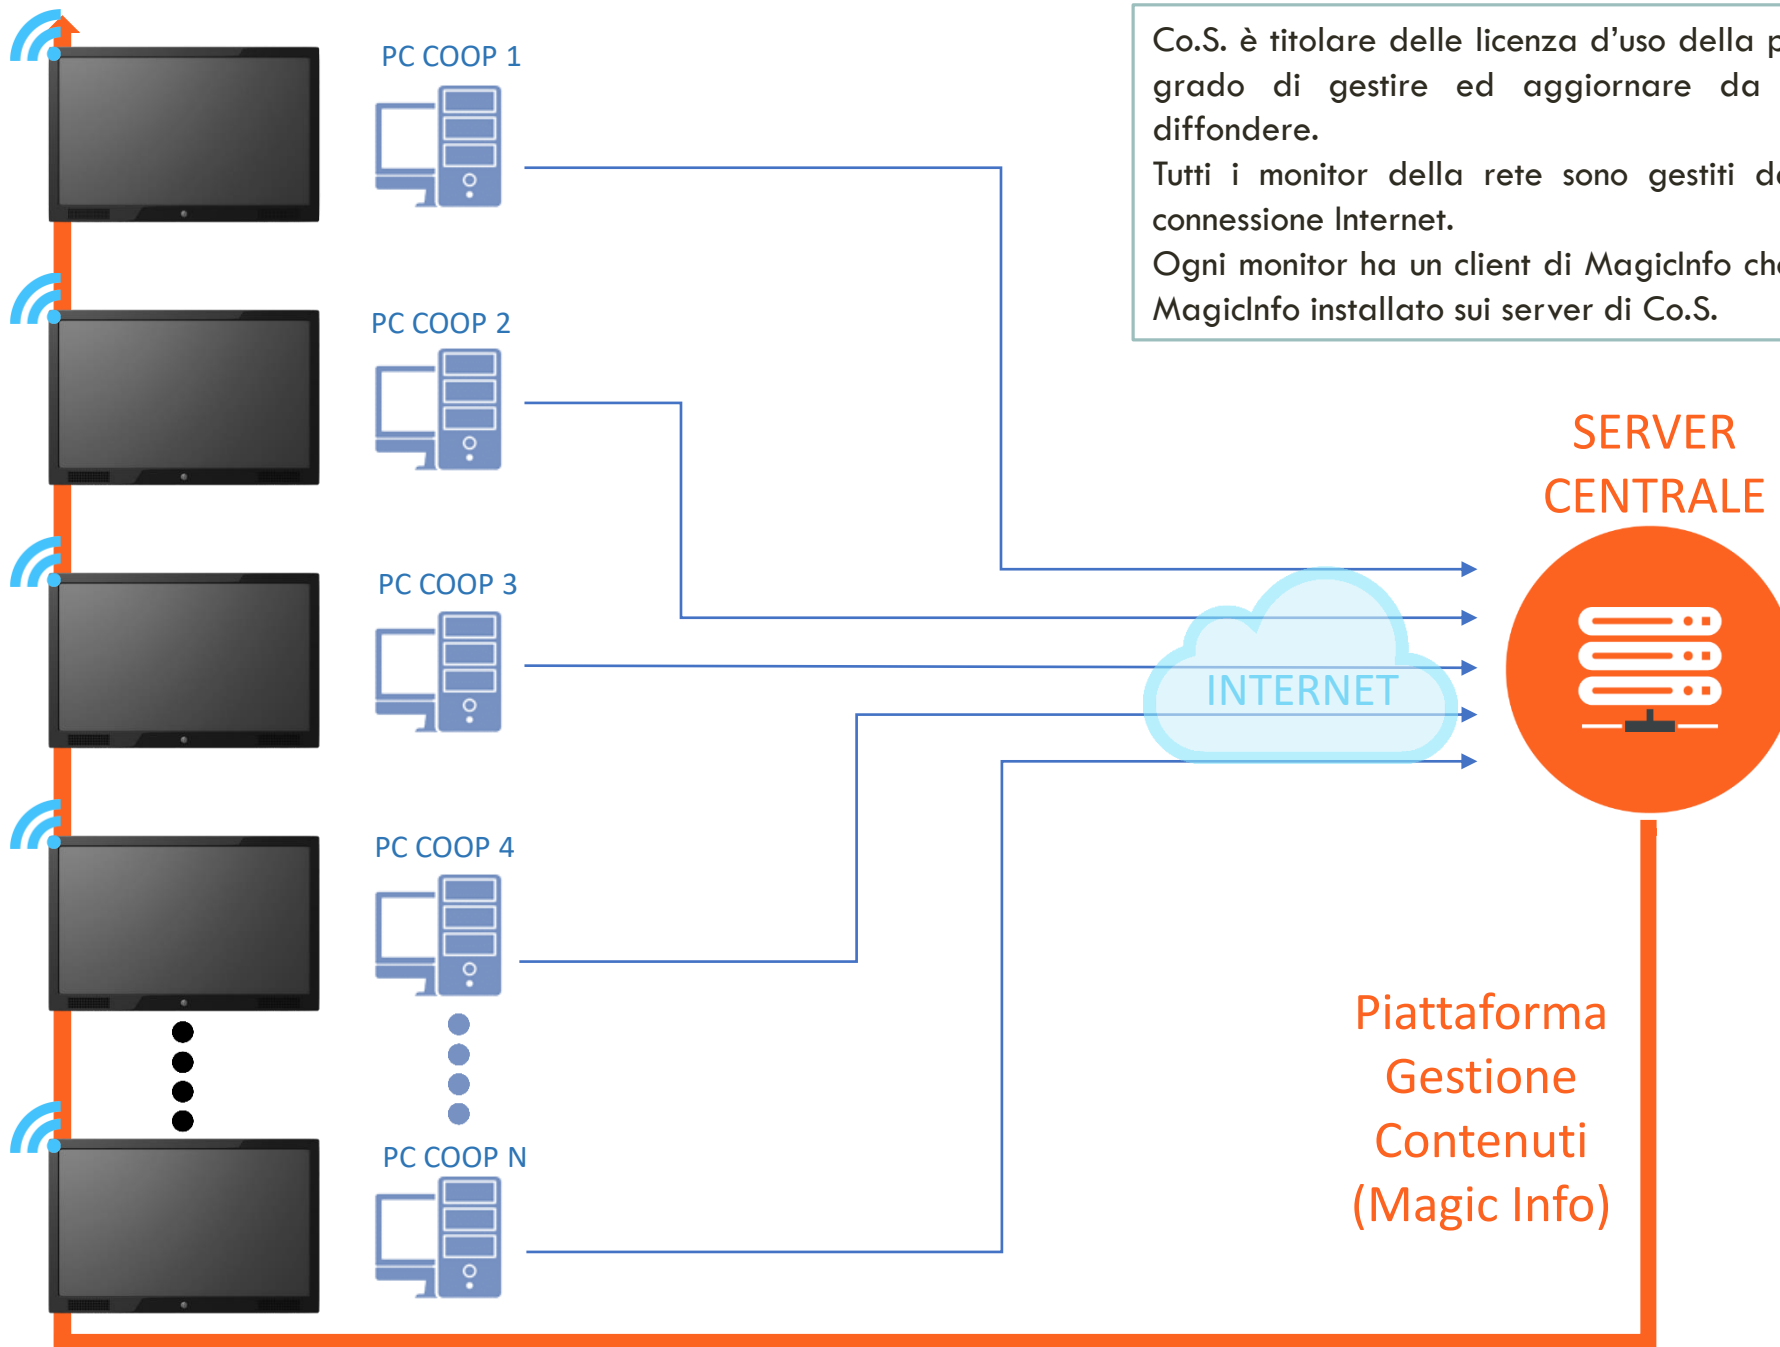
PC COOP 1

PC COOP 2

PC COOP 3

PC COOP 4

PC COOP N

Co.S. è titolare delle licenza d'uso della p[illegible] grado di gestire ed aggiornare da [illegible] diffondere.
Tutti i monitor della rete sono gestiti d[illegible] connessione Internet.
Ogni monitor ha un client di MagicInfo ch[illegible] MagicInfo installato sui server di Co.S.

SERVER CENTRALE

INTERNET

Piattaforma Gestione Contenuti (Magic Info)